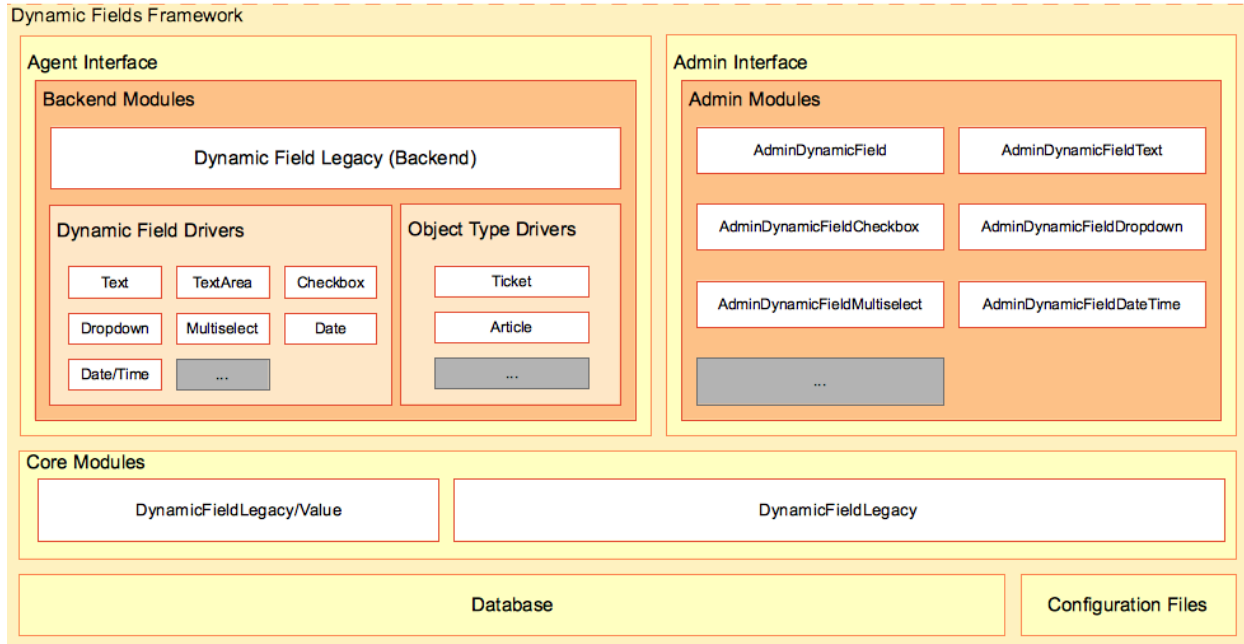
Dynamic Fields Framework

Agent Interface

Backend Modules

Dynamic Field Legacy (Backend)

Dynamic Field Drivers

Text
TextArea
Checkbox
Dropdown
Multiselect
Date
Date/Time
...

Object Type Drivers

Ticket
Article
...

Admin Interface

Admin Modules

AdminDynamicField
AdminDynamicFieldText
AdminDynamicFieldCheckbox
AdminDynamicFieldDropdown
AdminDynamicFieldMultiselect
AdminDynamicFieldDateTime
...

Core Modules

DynamicFieldLegacy/Value
DynamicFieldLegacy

Database
Configuration Files